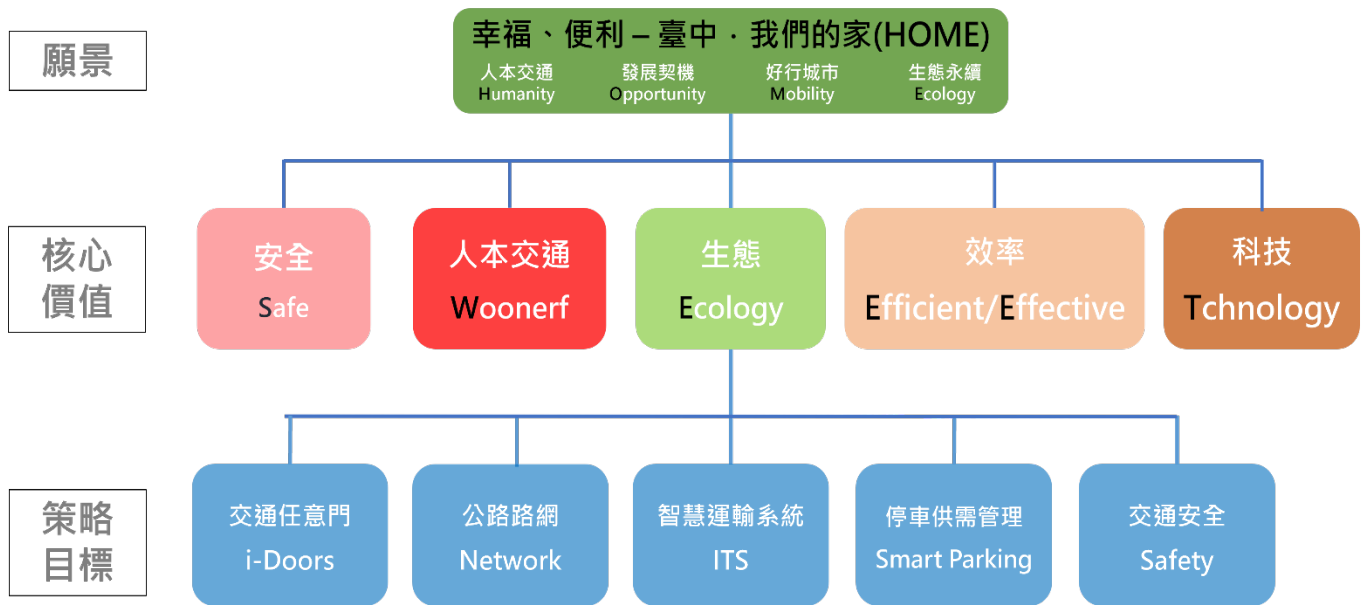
願景

幸福、便利－臺中．我們的家(HOME)

人本交通
Humanity

發展契機
Opportunity

好行城市
Mobility

生態永續
Ecology

核心價值

安全
Safe

人本交通
Woonerf

生態
Ecology

效率
Efficient/Effective

科技
Tchnology

策略目標

交通任意門
i-Doors

公路路網
Network

智慧運輸系統
ITS

停車供需管理
Smart Parking

交通安全
Safety